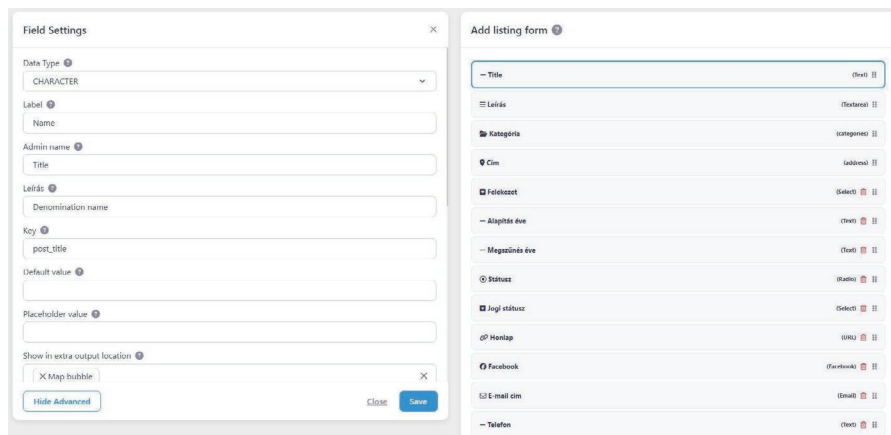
Field Settings

Data Type
CHARACTER

Label
Name

Admin name
Title

Leírás
Denomination name

Key
post_title

Default value

Placeholder value

Show in extra output location
X Map bubble

Hide Advanced
Close
Save

Add listing form

— Title (Text)
Leírás (Textarea)
Kategória (categories)
Cím (address)
Felekezet (Select)
— Alapítás éve (Text)
— Megszűnés éve (Text)
Státusz (Radio)
Jogi státusz (Select)
Honlap (URL)
Facebook (Facebook)
E-mail cím (Email)
— Telefon (Text)